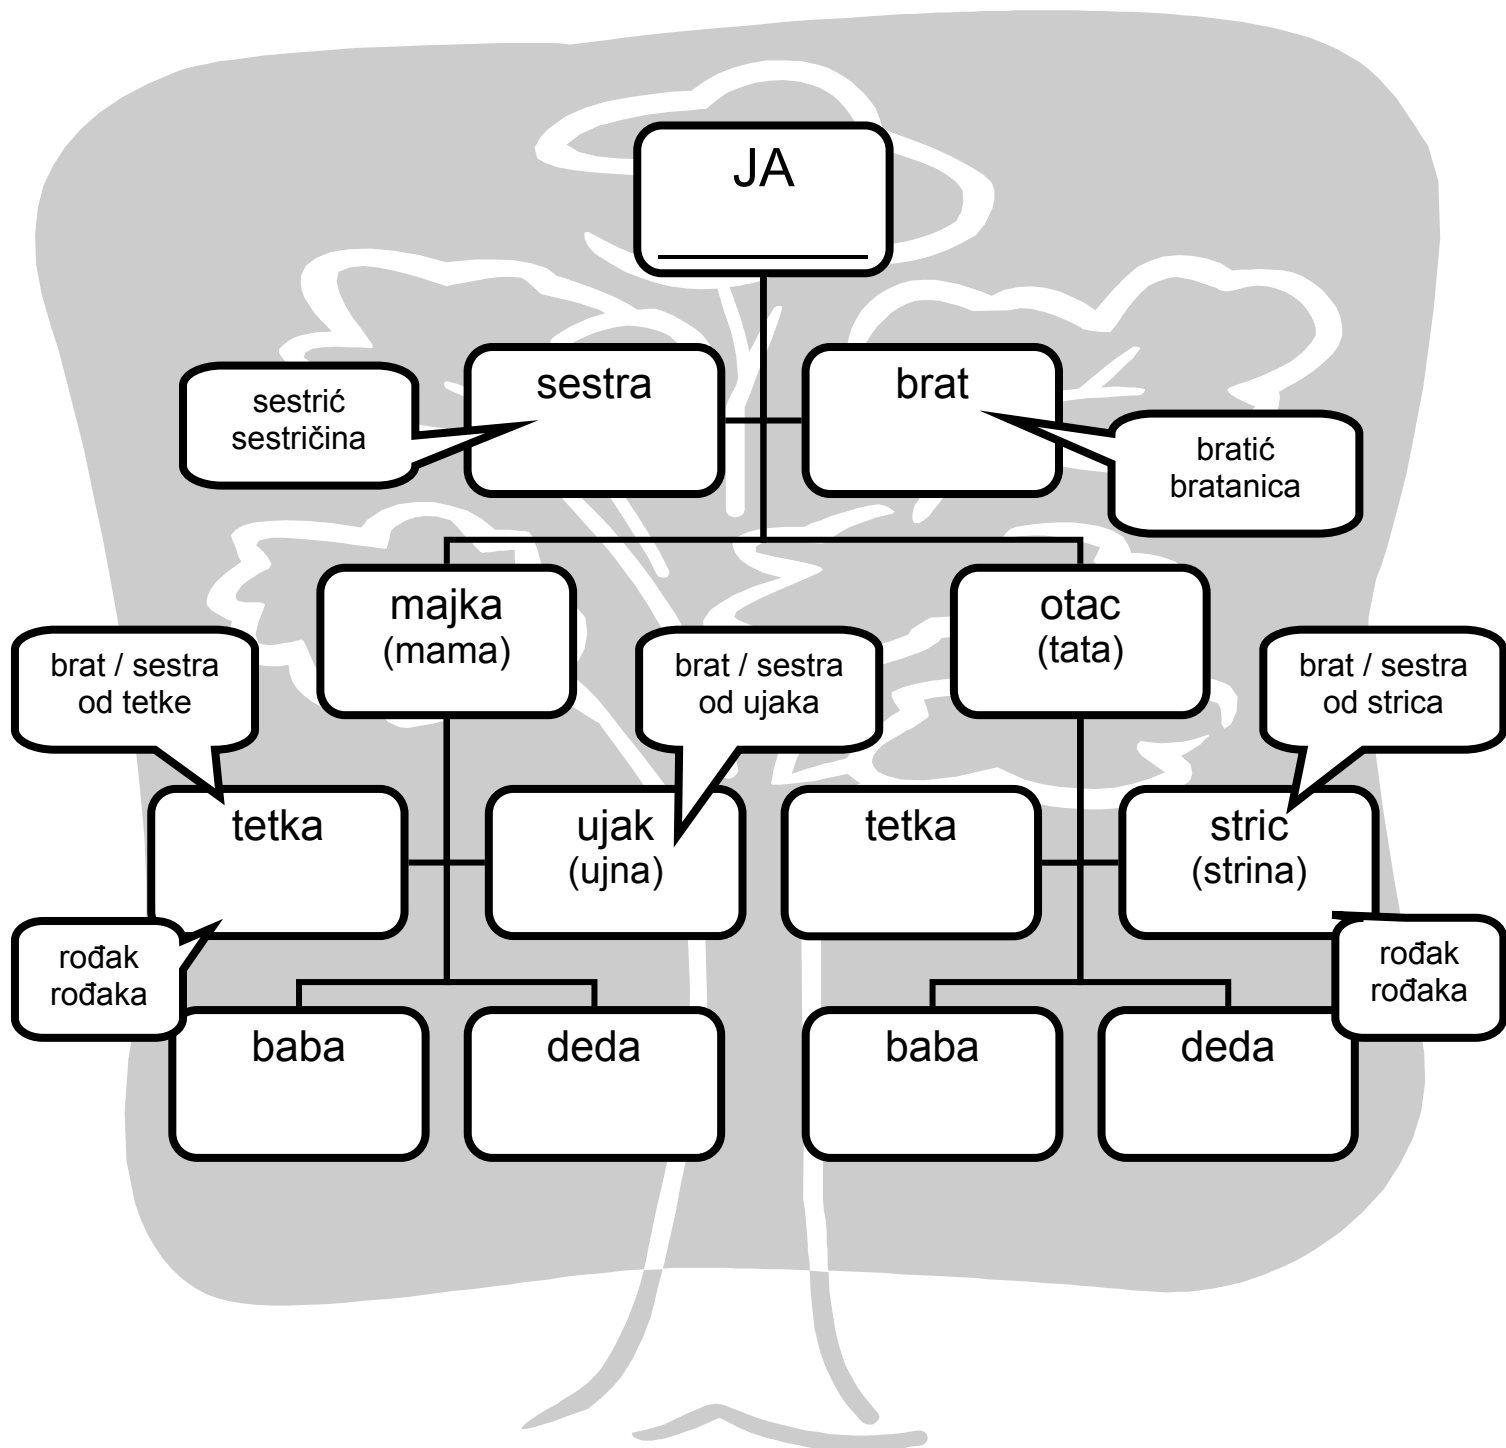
JA

______

sestrić
sestričina

sestra

brat

bratić
bratanica

majka
(mama)

otac
(tata)

brat / sestra
od tetke

brat / sestra
od ujaka

brat / sestra
od strica

tetka

ujak
(ujna)

tetka

stric
(strina)

rođak
rođaka

rođak
rođaka

baba

deda

baba

deda